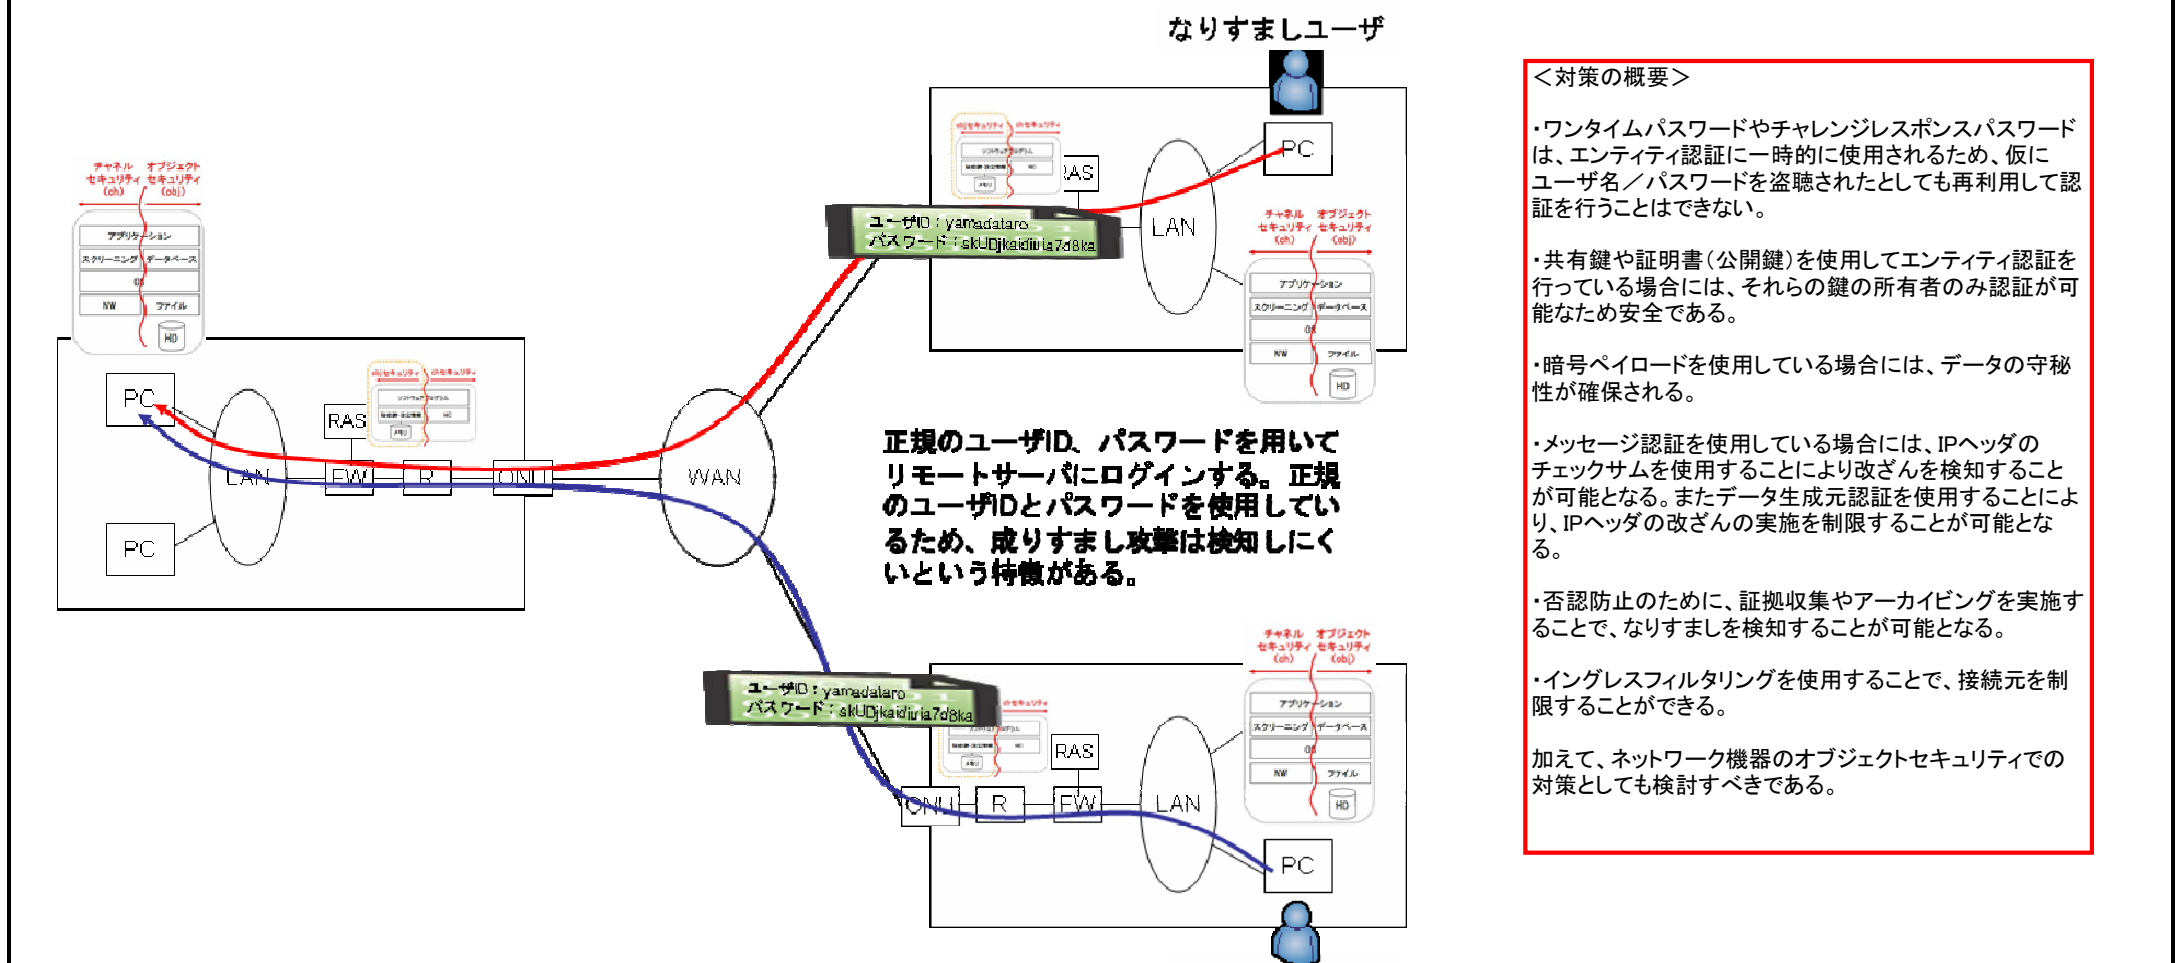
なりすましユーザ

チャネル セキュリティ (ch)　オブジェクト セキュリティ (obj)
アプリケーション
スクリーニング　データベース
OS
NW　ファイル
HD

PC
PC
LAN
RAS
FW
R
ONU
WAN

ユーザID：yamadataro
パスワード：skUDjkaidiuia7d8ka

RAS
LAN
PC

チャネル セキュリティ (ch)　オブジェクト セキュリティ (obj)
アプリケーション
スクリーニング　データベース
OS
NW　ファイル
HD

正規のユーザID、パスワードを用いてリモートサーバにログインする。正規のユーザIDとパスワードを使用しているため、成りすまし攻撃は検知しにくいという特徴がある。

チャネル セキュリティ (ch)　オブジェクト セキュリティ (obj)
アプリケーション
スクリーニング　データベース
OS
NW　ファイル
HD

ユーザID：yamadataro
パスワード：skUDjkaidiuia7d8ka

RAS
ONU
R
FW
LAN
PC

＜対策の概要＞

・ワンタイムパスワードやチャレンジレスポンスパスワードは、エンティティ認証に一時的に使用されるため、仮にユーザ名／パスワードを盗聴されたとしても再利用して認証を行うことはできない。

・共有鍵や証明書（公開鍵）を使用してエンティティ認証を行っている場合には、それらの鍵の所有者のみ認証が可能なため安全である。

・暗号ペイロードを使用している場合には、データの守秘性が確保される。

・メッセージ認証を使用している場合には、IPヘッダのチェックサムを使用することにより改ざんを検知することが可能となる。またデータ生成元認証を使用することにより、IPヘッダの改ざんの実施を制限することが可能となる。

・否認防止のために、証拠収集やアーカイビングを実施することで、なりすましを検知することが可能となる。

・イングレスフィルタリングを使用することで、接続元を制限することができる。

加えて、ネットワーク機器のオブジェクトセキュリティでの対策としても検討すべきである。